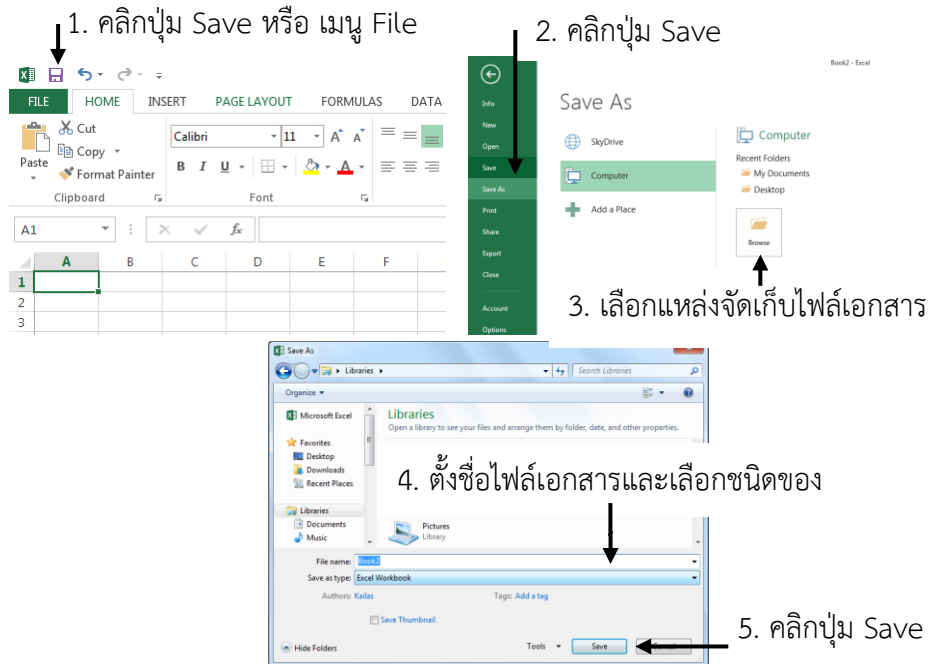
1. คลิกปุ่ม Save หรือ เมนู File

FILE HOME INSERT PAGE LAYOUT FORMULAS DATA

Cut
Copy
Paste
Format Painter
Clipboard

Calibri 11
B I U
Font

A1
$f_x$

A B C D E F
1
2
3

2. คลิกปุ่ม Save

Book2 - Excel

Info
New
Open
Save
Save As
Print
Share
Export
Close
Account
Options

Save As

SkyDrive
Computer
Add a Place

Computer
Recent Folders
My Documents
Desktop
Browse

3. เลือกแหล่งจัดเก็บไฟล์เอกสาร

Save As
Libraries
Search Libraries
Organize
Microsoft Excel
Favorites
Desktop
Downloads
Recent Places
Libraries
Documents
Music

Libraries
Open a library to see your files and arrange them by folder, date, and other properties.

4. ตั้งชื่อไฟล์เอกสารและเลือกชนิดของ

Pictures
Library

File name: Book2
Save as type: Excel Workbook
Authors: Kailas
Tags: Add a tag
Save Thumbnail
Hide Folders
Tools
Save

5. คลิกปุ่ม Save